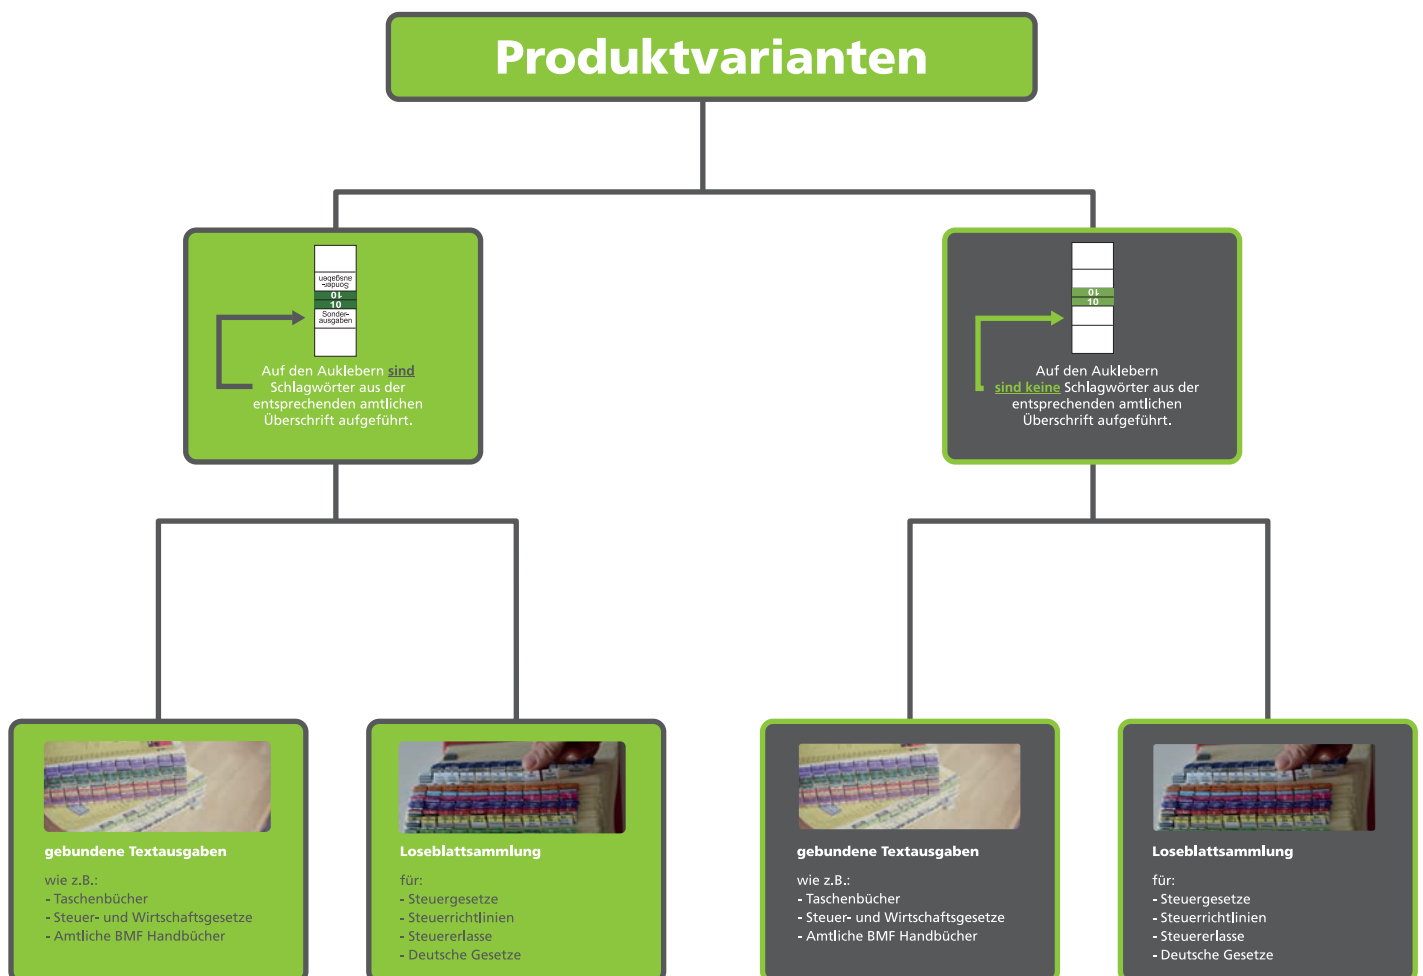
Produktvarianten

Sonder-ausgaben
10
10
Sonder-ausgaben

Auf den Auklebern sind Schlagwörter aus der entsprechenden amtlichen Überschrift aufgeführt.

10
10

Auf den Auklebern sind keine Schlagwörter aus der entsprechenden amtlichen Überschrift aufgeführt.

gebundene Textausgaben

wie z.B.:
- Taschenbücher
- Steuer- und Wirtschaftsgesetze
- Amtliche BMF Handbücher

Loseblattsammlung

für:
- Steuergesetze
- Steuerrichtlinien
- Steuererlasse
- Deutsche Gesetze

gebundene Textausgaben

wie z.B.:
- Taschenbücher
- Steuer- und Wirtschaftsgesetze
- Amtliche BMF Handbücher

Loseblattsammlung

für:
- Steuergesetze
- Steuerrichtlinien
- Steuererlasse
- Deutsche Gesetze